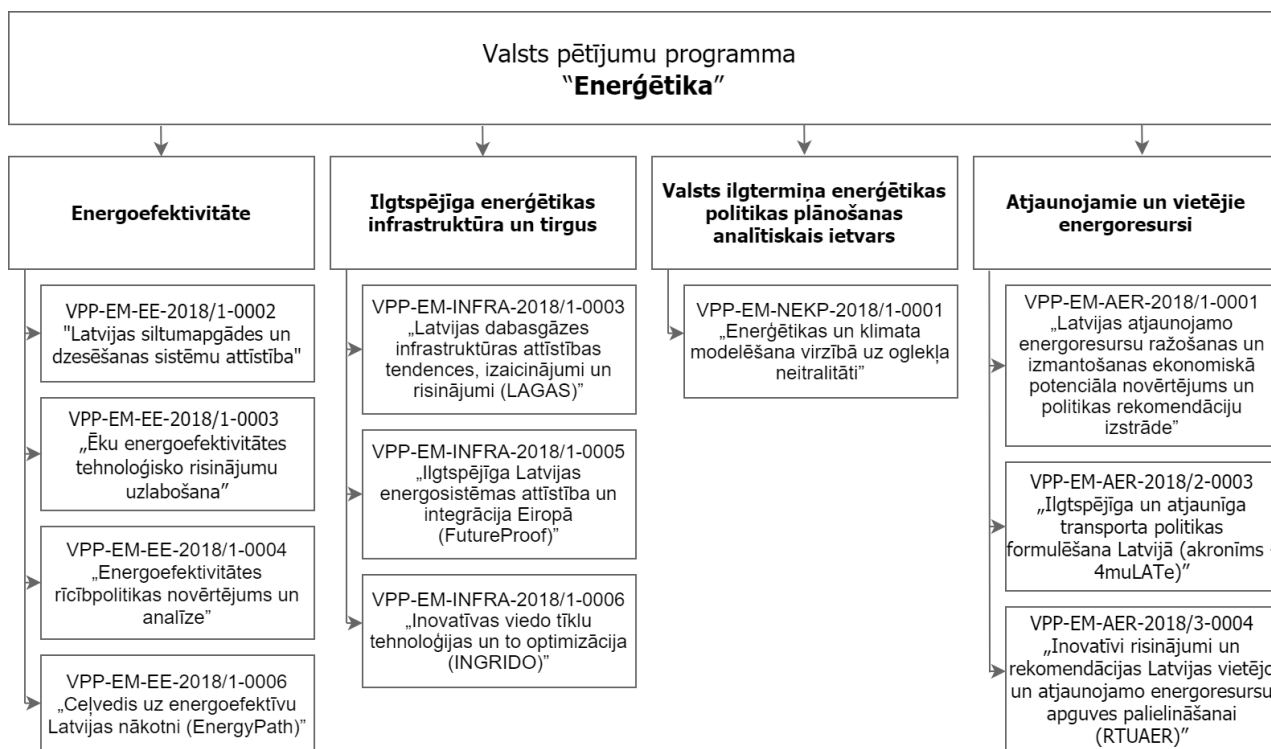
Valsts pētījumu programma
"**Enerģētika**"

**Energoefektivitāte**

VPP-EM-EE-2018/1-0002
"Latvijas siltumapgādes un dzesēšanas sistēmu attīstība"

VPP-EM-EE-2018/1-0003
„Ēku energoefektivitātes tehnoloģisko risinājumu uzlabošana"

VPP-EM-EE-2018/1-0004
„Energoefektivitātes rīcībpolitikas novērtējums un analīze"

VPP-EM-EE-2018/1-0006
„Ceļvedis uz energoefektīvu Latvijas nākotni (EnergyPath)"

**Ilgtspējīga enerģētikas infrastruktūra un tirgus**

VPP-EM-INFRA-2018/1-0003
„Latvijas dabasgāzes infrastruktūras attīstības tendences, izaicinājumi un risinājumi (LAGAS)"

VPP-EM-INFRA-2018/1-0005
„Ilgtspējīga Latvijas energosistēmas attīstība un integrācija Eiropā (FutureProof)"

VPP-EM-INFRA-2018/1-0006
„Inovatīvas viedo tīklu tehnoloģijas un to optimizācija (INGRIDO)"

**Valsts ilgtermiņa enerģētikas politikas plānošanas analītiskais ietvars**

VPP-EM-NEKP-2018/1-0001
„Enerģētikas un klimata modelēšana virzībā uz oglekļa neitralitāti"

**Atjaunojamie un vietējie energoresursi**

VPP-EM-AER-2018/1-0001
„Latvijas atjaunojamo energoresursu ražošanas un izmantošanas ekonomiskā potenciāla novērtējums un politikas rekomendāciju izstrāde"

VPP-EM-AER-2018/2-0003
„Ilgtspējīga un atjaunīga transporta politikas formulēšana Latvijā (akronīms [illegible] 4muLATe)"

VPP-EM-AER-2018/3-0004
„Inovatīvi risinājumi un rekomendācijas Latvijas vietējo un atjaunojamo energoresursu apguves palielināšanai (RTUAER)"